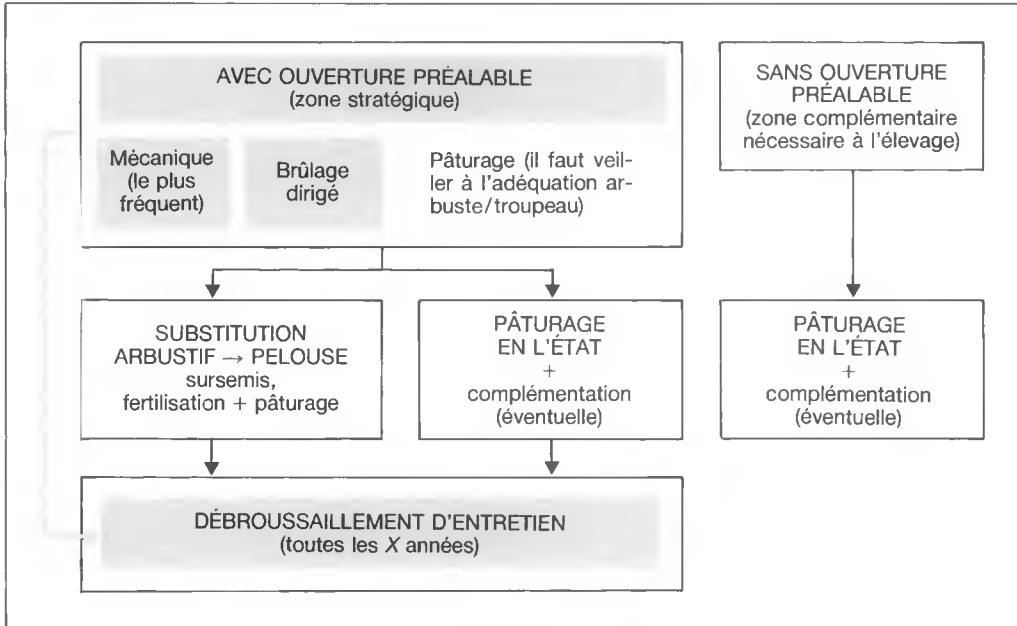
AVEC OUVERTURE PRÉALABLE
(zone stratégique)

Mécanique (le plus fréquent)

Brûlage dirigé

Pâturage (il faut veiller à l'adéquation arbuste/troupeau)

SANS OUVERTURE PRÉALABLE
(zone complémentaire nécessaire à l'élevage)

SUBSTITUTION ARBUSTIF → PELOUSE
sursemis, fertilisation + pâturage

PÂTURAGE EN L'ÉTAT
+
complémentation (éventuelle)

PÂTURAGE EN L'ÉTAT
+
complémentation (éventuelle)

DÉBROUSSAILLEMENT D'ENTRETIEN
(toutes les $X$ années)